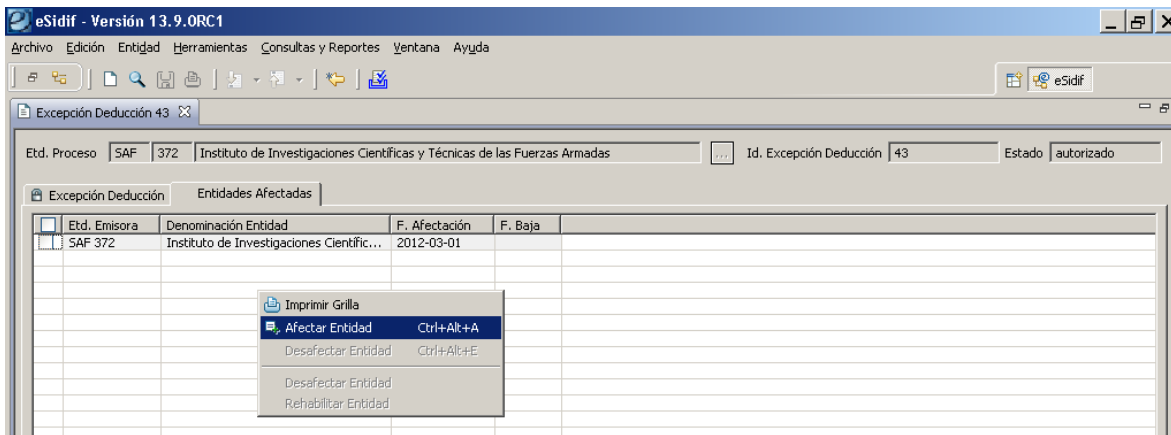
eSidif - Versión 13.9.0RC1

Archivo Edición Entidad Herramientas Consultas y Reportes Ventana Ayuda

eSidif

Excepción Deducción 43

Etd. Proceso SAF 372 Instituto de Investigaciones Científicas y Técnicas de las Fuerzas Armadas ... Id. Excepción Deducción 43 Estado autorizado

Excepción Deducción | Entidades Afectadas

| | Etd. Emisora | Denominación Entidad | F. Afectación | F. Baja |
|---|---|---|---|---|
| | SAF 372 | Instituto de Investigaciones Científic... | 2012-03-01 | |

Imprimir Grilla
Afectar Entidad Ctrl+Alt+A
Desafectar Entidad Ctrl+Alt+E
Desafectar Entidad
Rehabilitar Entidad